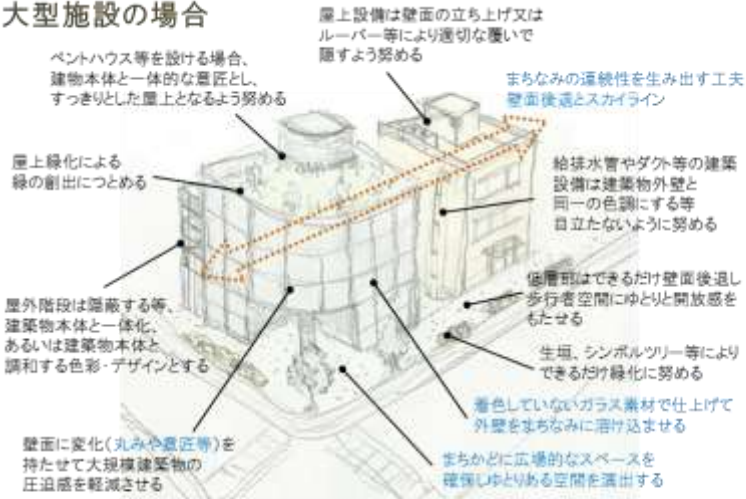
大型施設の場合

屋上設備は壁面の立ち上げ又はルーバー等により適切な覆いで隠すよう努める

ペントハウス等を設ける場合、建物本体と一体的な意匠とし、すっきりとした屋上となるよう努める

まちなみの連続性を生み出す工夫
壁面後退とスカイライン

屋上緑化による緑の創出につとめる

給排水管やダクト等の建築設備は建築物外壁と同一の色調にする等目立たないように努める

低層部はできるだけ壁面後退し歩行者空間にゆとりと開放感をもたせる

屋外階段は隠蔽する等、建築物本体と一体化、あるいは建築物本体と調和する色彩・デザインとする

生垣、シンボルツリー等によりできるだけ緑化に努める

着色していないガラス素材で仕上げて外壁をまちなみに溶け込ませる

壁面に変化（丸みや意匠等）を持たせて大規模建築物の圧迫感を軽減させる

まちかどに広場的なスペースを確保しゆとりある空間を演出する